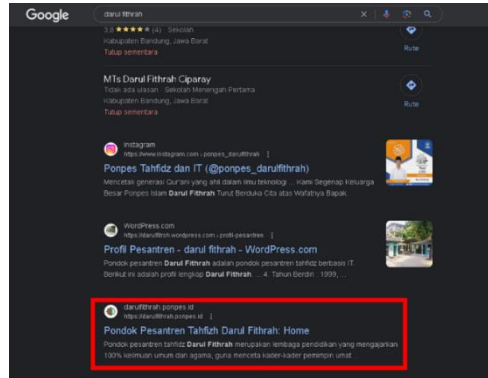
Google

darul fithrah

3,8 ★★★★★ (4) · Sekolah
Kabupaten Bandung, Jawa Barat
Tutup sementara

Rute

MTs Darul Fithrah Ciparay
Tidak ada ulasan · Sekolah Menengah Pertama
Kabupaten Bandung, Jawa Barat
Tutup sementara

Rute

Instagram
https://www.instagram.com › ponpes_darulfithrah ⋮
Ponpes Tahfidz dan IT (@ponpes_darulfithrah)
Mencetak generasi Qur'ani yang ahli dalam ilmu teknologi ... Kami Segenap Keluarga Besar Ponpes Islam Darul Fithrah Turut Berduka Cita atas Wafatnya Bapak ...

WordPress.com
https://darulfithrah.wordpress.com › profil-pesantren ⋮
Profil Pesantren - darul fithrah - WordPress.com
Pondok pesantren Darul Fithrah adalah pondok pesantren tahfidz berbasis IT. Berikut ini adalah profil lengkap Darul Fithrah ... 4. Tahun Berdiri : 1999, ...

darulfithrah.ponpes.id
https://darulfithrah.ponpes.id ⋮
Pondok Pesantren Tahfizh Darul Fithrah: Home
Pondok pesantren tahfidz Darul Fithrah merupakan lembaga pendidikan yang mengajarkan 100% keilmuan umum dan agama, guna mencetak kader-kader pemimpin umat ...